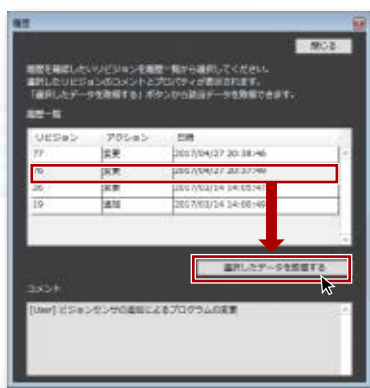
履歴

閉じる

履歴を確認したいリビジョンを履歴一覧から選択してください。
選択したリビジョンのコメントとプロパティが表示されます。
「選択したデータを取得する」ボタンから該当データを取得できます。

履歴一覧

| リビジョン | アクション | 日時 |
|---|---|---|
| 77 | 変更 | 2017/04/27 20:38:46 |
| 76 | 変更 | 2017/04/27 20:37:49 |
| 26 | 変更 | 2017/03/14 14:05:47 |
| 19 | 追加 | 2017/03/14 14:08:49 |

選択したデータを取得する

コメント

[User] ビジョンセンサの追加によるプログラムの変更